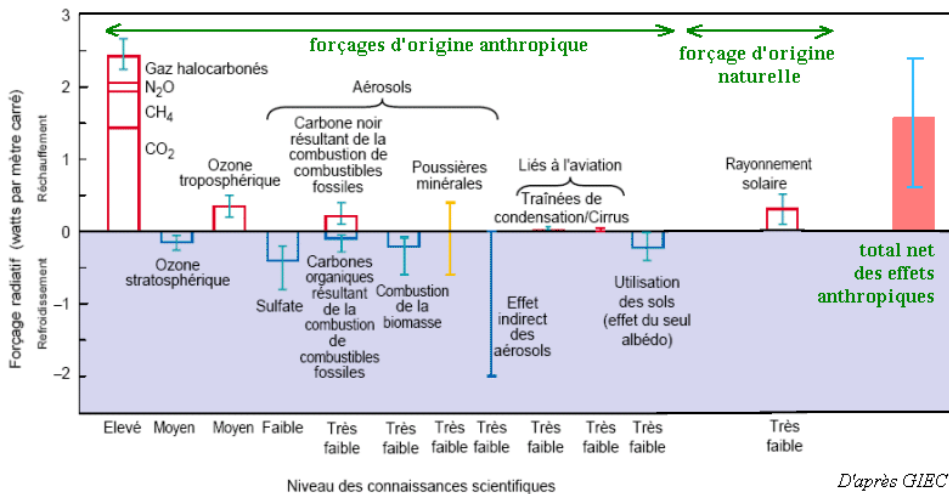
forçages d'origine anthropique

forçage d'origine naturelle

3

2

1

0

−1

−2

Forçage radiatif (watts par mètre carré)

Réchauffement

Refroidissement

Gaz halocarbonés

$N_2O$

$CH_4$

$CO_2$

Ozone troposphérique

Ozone stratosphérique

Aérosols

Carbone noir résultant de la combustion de combustibles fossiles

Sulfate

Carbones organiques résultant de la combustion de combustibles fossiles

Combustion de la biomasse

Poussières minérales

Effet indirect des aérosols

Liés à l'aviation

Traînées de condensation/Cirrus

Utilisation des sols (effet du seul albédo)

Rayonnement solaire

total net des effets anthropiques

Elevé

Moyen

Moyen

Faible

Très faible

Très faible

Très faible

Très faible

Très faible

Très faible

Très faible

Très faible

Niveau des connaissances scientifiques

D'après GIEC